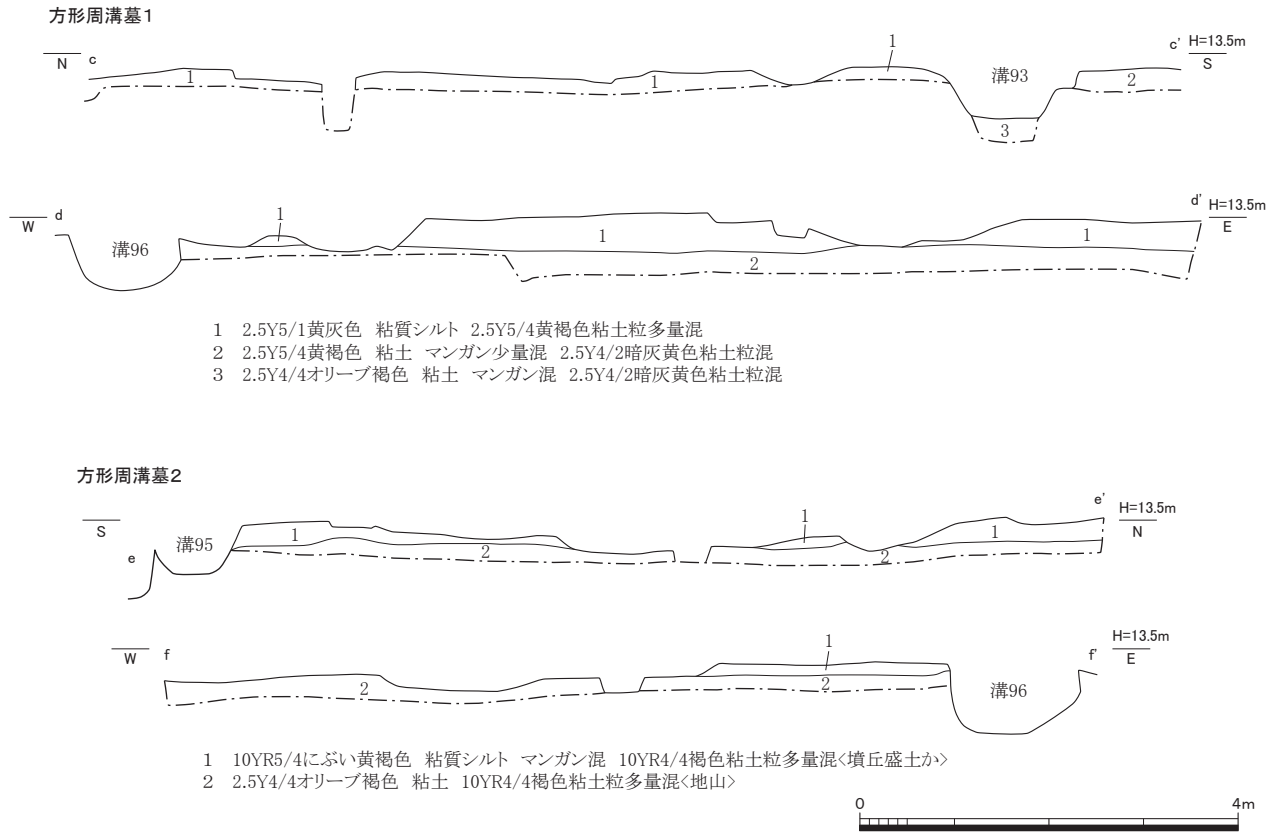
方形周溝墓1

N c

1

1

1

溝93

c' H=13.5m S

2

3

W d

1

溝96

1

1

2

d' H=13.5m E

1　2.5Y5/1黄灰色　粘質シルト　2.5Y5/4黄褐色粘土粒多量混
2　2.5Y5/4黄褐色　粘土　マンガン少量混　2.5Y4/2暗灰黄色粘土粒混
3　2.5Y4/4オリーブ褐色　粘土　マンガン混　2.5Y4/2暗灰黄色粘土粒混

方形周溝墓2

S

e

溝95

1

2

1

2

1

e' H=13.5m N

W f

2

1

2

溝96

f' H=13.5m E

1　10YR5/4にぶい黄褐色　粘質シルト　マンガン混　10YR4/4褐色粘土粒多量混〈墳丘盛土か〉
2　2.5Y4/4オリーブ褐色　粘土　10YR4/4褐色粘土粒多量混〈地山〉

0　4m